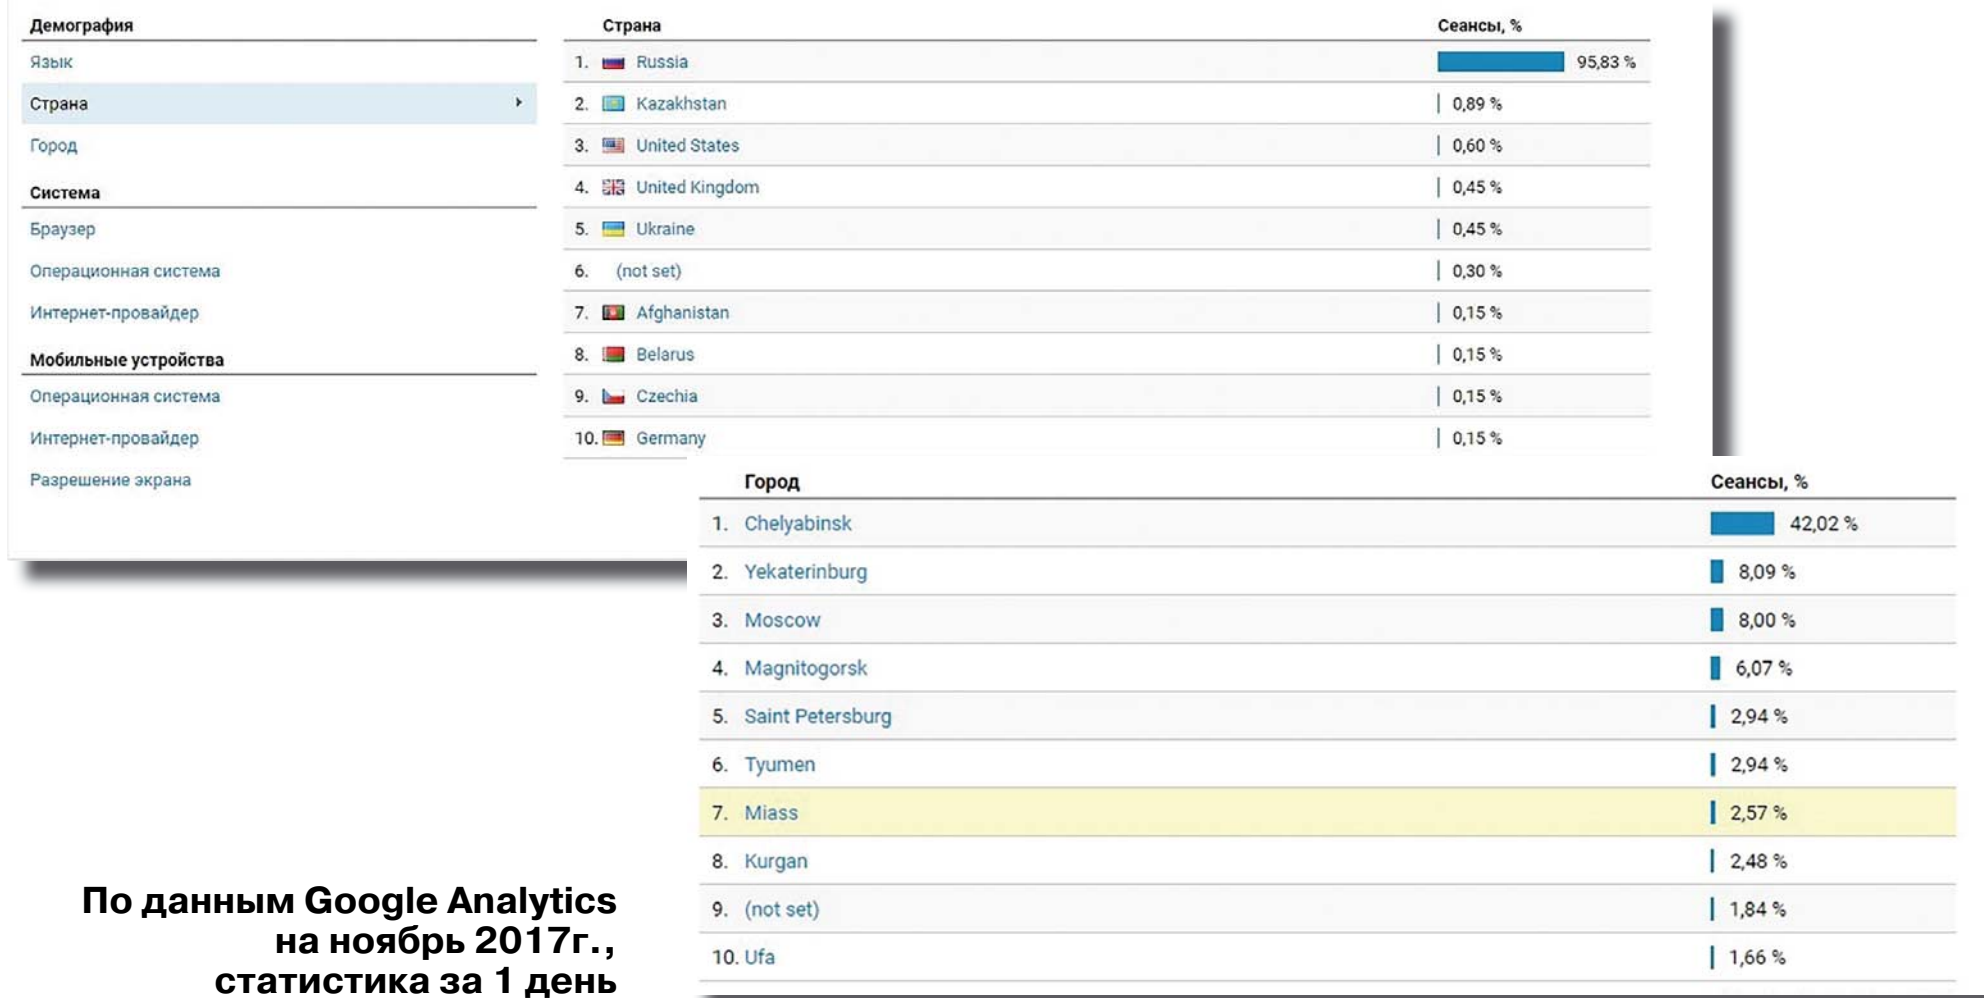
Демография

Язык

Страна

Город

Система

Браузер

Операционная система

Интернет-провайдер

Мобильные устройства

Операционная система

Интернет-провайдер

Разрешение экрана

| | Страна | Сеансы, % |
|---|---|---|
| 1. | Russia | 95,83 % |
| 2. | Kazakhstan | 0,89 % |
| 3. | United States | 0,60 % |
| 4. | United Kingdom | 0,45 % |
| 5. | Ukraine | 0,45 % |
| 6. | (not set) | 0,30 % |
| 7. | Afghanistan | 0,15 % |
| 8. | Belarus | 0,15 % |
| 9. | Czechia | 0,15 % |
| 10. | Germany | 0,15 % |

| | Город | Сеансы, % |
|---|---|---|
| 1. | Chelyabinsk | 42,02 % |
| 2. | Yekaterinburg | 8,09 % |
| 3. | Moscow | 8,00 % |
| 4. | Magnitogorsk | 6,07 % |
| 5. | Saint Petersburg | 2,94 % |
| 6. | Tyumen | 2,94 % |
| 7. | Miass | 2,57 % |
| 8. | Kurgan | 2,48 % |
| 9. | (not set) | 1,84 % |
| 10. | Ufa | 1,66 % |

По данным Google Analytics на ноябрь 2017г., статистика за 1 день